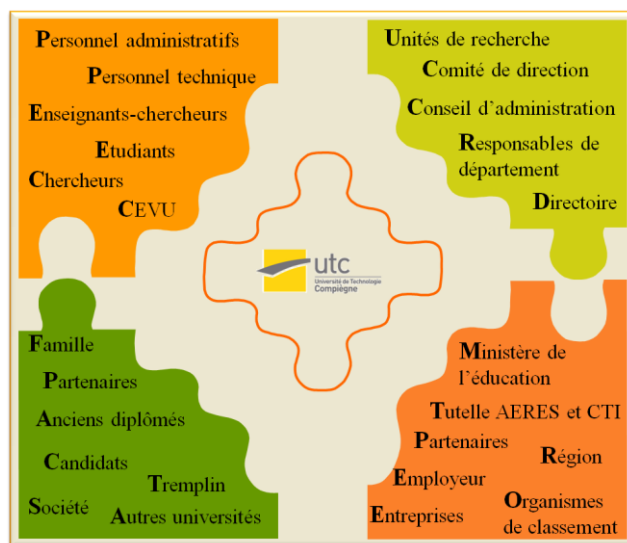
Personnel administratifs
Personnel technique
Enseignants-chercheurs
Etudiants
Chercheurs
CEVU

Unités de recherche
Comité de direction
Conseil d'administration
Responsables de département
Directoire

utc
Université de Technologie Compiègne

Famille
Partenaires
Anciens diplômés
Candidats
Tremplin
Société
Autres universités

Ministère de l'éducation
Tutelle AERES et CTI
Partenaires
Région
Employeur
Organismes de classement
Entreprises